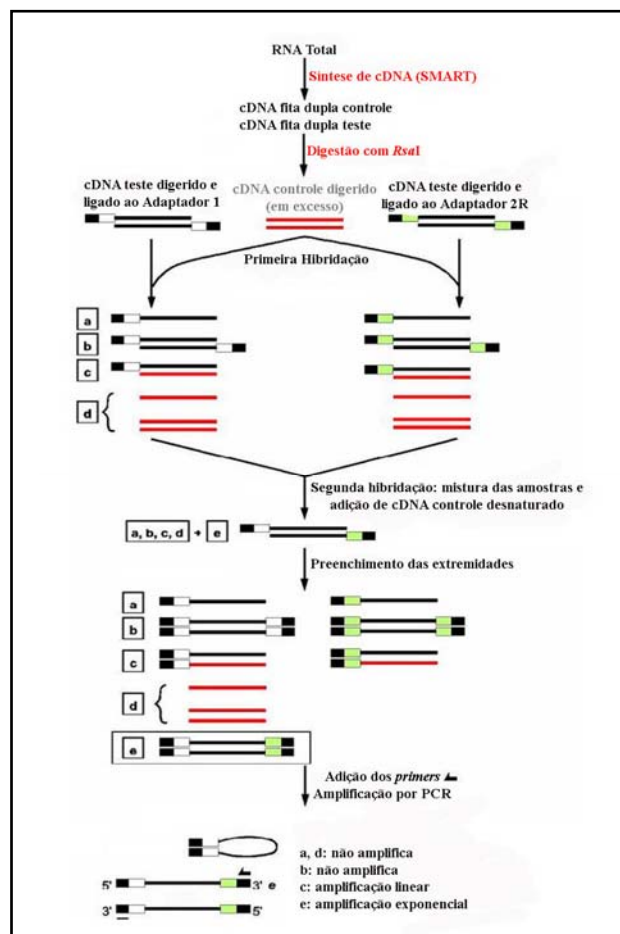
RNA Total

Síntese de cDNA (SMART)

cDNA fita dupla controle
cDNA fita dupla teste

Digestão com RsaI

cDNA teste digerido e ligado ao Adaptador 1

cDNA controle digerido (em excesso)

cDNA teste digerido e ligado ao Adaptador 2R

Primeira Hibridação

a

b

c

d

Segunda hibridação: mistura das amostras e adição de cDNA controle desnaturado

a, b, c, d + e

Preenchimento das extremidades

a

b

c

d

e

Adição dos primers
Amplificação por PCR

5'

3' e

3'

5'

a, d: não amplifica
b: não amplifica
c: amplificação linear
e: amplificação exponencial